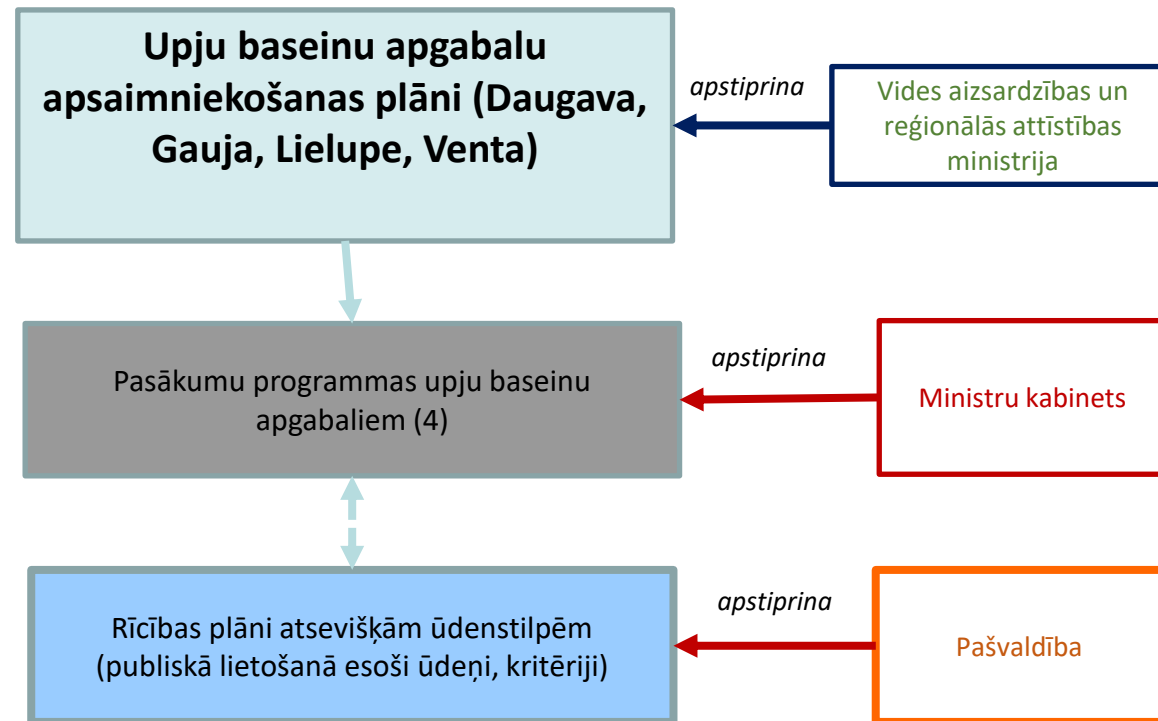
Upju baseinu apgabalu apsaimniekošanas plāni (Daugava, Gauja, Lielupe, Venta)

apstiprina

Vides aizsardzības un reģionālās attīstības ministrija

Pasākumu programmas upju baseinu apgabaliem (4)

apstiprina

Ministru kabinets

Rīcības plāni atsevišķām ūdenstilpēm (publiskā lietošanā esoši ūdeņi, kritēriji)

apstiprina

Pašvaldība